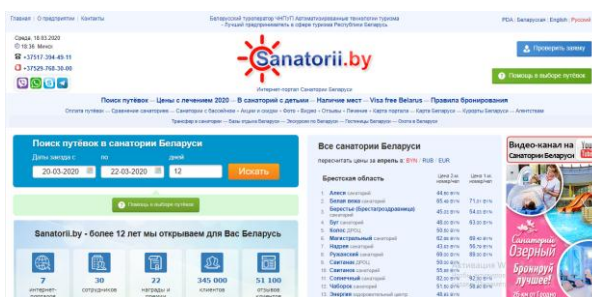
Главная | О предприятии | Контакты

Белорусский туроператор «НПУП Автоматизированные технологии туризма» - Лучший предприниматель в сфере туризма Республики Беларусь

PDA | Белорусская | English | Русский

Среда, 18.03.2020
10:36 Минск
+37517-334-45-11
+37529-768-38-00

Sanatorii.by

Интернет-портал Санатории Беларуси

Проверить заявку

Помощь в выборе путёвок

Поиск путёвок · Цены с лечением 2020 · В санаторий с детьми · Наличие мест · Visa free Belarus · Правила бронирования

Оплата путёвок · Сравнение санаториев · Санатории с бассейном · Акции и скидки · Фото · Видео · Отзывы · Лечение · Карта проезда · Карта Беларуси · Курорты Беларуси · Агентствам

Трансфер в санатории · Базы отдыха Беларуси · Экскурсии по Беларуси · Гостиницы Беларуси · Охота в Беларуси

Поиск путёвок в санатории Беларуси

Даты заезда: с | по | дней
20-03-2020 | 22-03-2020 | 12

Искать

Помощь в выборе путёвок

Sanatorii.by - более 12 лет мы открываем для Вас Беларусь

7 интернет-порталов | 30 сотрудников | 22 награды и премии | 345 000 клиентов | 51 100 отзывов клиентов

Все санатории Беларуси

пересчитать цены за апрель в: BYN | RUB | EUR

Брестская область | Цена 1-к номер/сут | Цена 2-х номер/сут

| | | |
|---|---|---|
| 1. Алеся санаторий | 44 BYN | |
| 2. Белая вежа санаторий | 65 BYN | 71 BYN |
| 3. Берестье (Брестрайгордоосмна) санаторий | 45 BYN | 54 BYN |
| 4. Буг санаторий | 49 BYN | 53 BYN |
| 5. Колос ЗРПЦ | 50 BYN | |
| 6. Магистральный санаторий | 62 BYN | 68 BYN |
| 7. Надзея санаторий | 53 BYN | 49 BYN |
| 8. Ружанский санаторий | 68 BYN | 85 BYN |
| 9. Световид ЗРПЦ | 56 BYN | 64 BYN |
| 10. Светлана санаторий | 56 BYN | 61 BYN |
| 11. Солнечный санаторий | 53 BYN | 62 BYN |
| 12. Чабарок санаторий | 66 BYN | 59 BYN |
| 13. Энергия оздоровительный центр | 49 BYN | 49 BYN |

Видео-канал на Санатории Беларуси

Санаторий Озерный

Бронируй